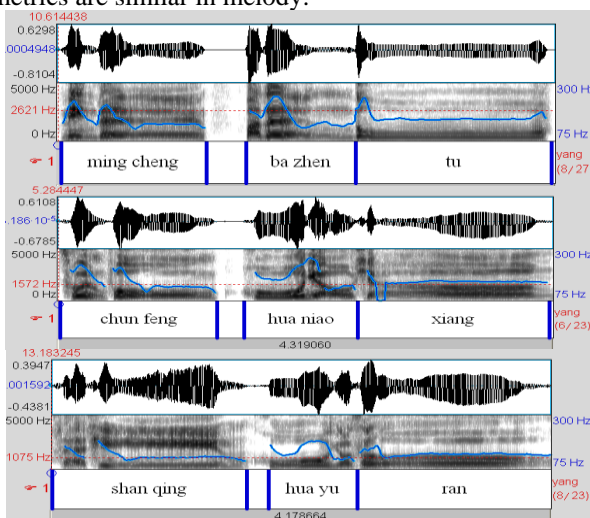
metries are similar in melody.

10.614438
0.6298
.0004948
-0.8104
5000 Hz
2621 Hz
0 Hz
300 Hz
75 Hz
1
ming cheng
ba zhen
tu
yang
(8/27

5.284447
0.6108
.186·10⁻⁵
-0.6785
5000 Hz
1572 Hz
0 Hz
300 Hz
75 Hz
1
chun feng
hua niao
xiang
yang
(8/23)
4.319060

13.183245
0.3947
001592
-0.4381
5000 Hz
1075 Hz
300 Hz
75 Hz
1
shan qing
hua yu
ran
yang
(8/23)
4.178664